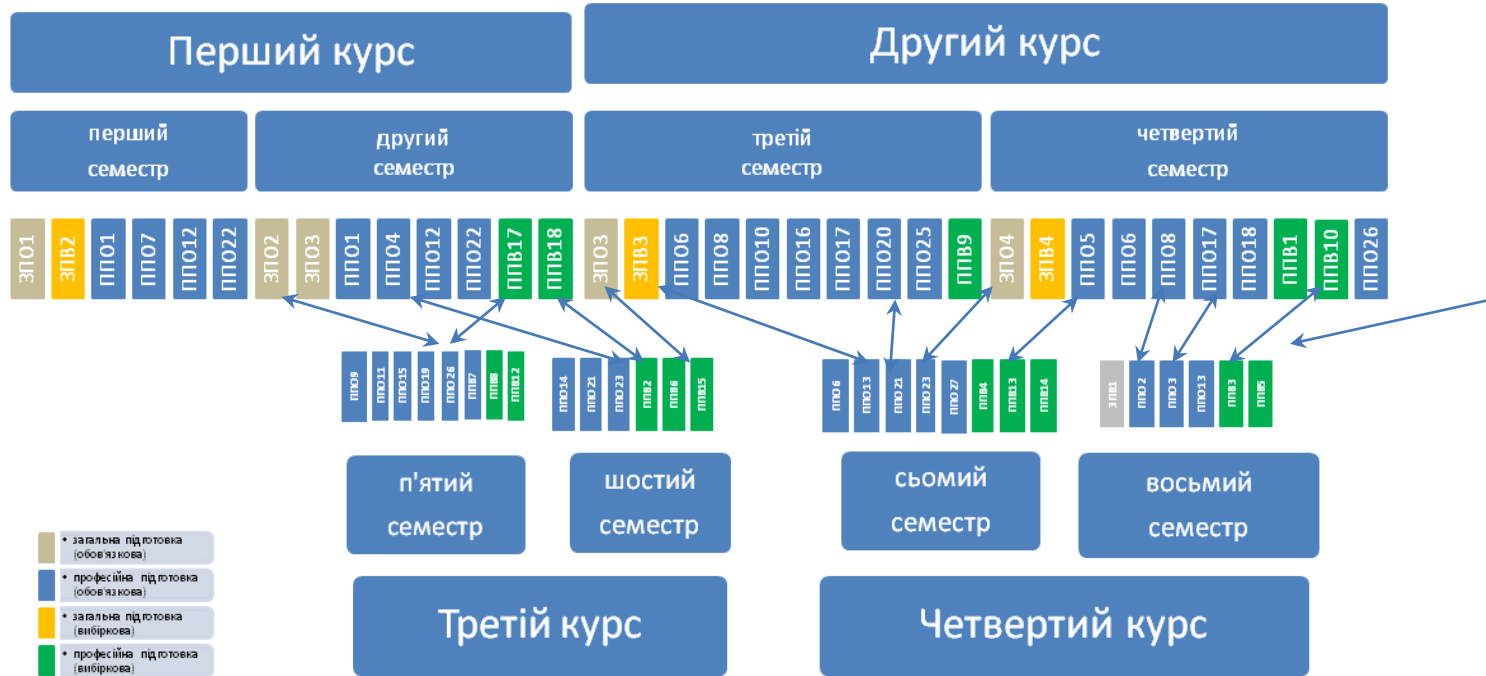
Перший курс

Другий курс

перший семестр

другий семестр

третій семестр

четвертий семестр

ЗПО1 ЗПВ2 ППО1 ППО7 ППО12 ППО22

ЗПО2 ЗПО3 ППО1 ППО4 ППО12 ППО22 ППВ17 ППВ18

ЗПО3 ЗПВ3 ППО6 ППО8 ППО10 ППО16 ППО17 ППО20 ППО25 ППВ9

ЗПО4 ЗПВ4 ППО5 ППО6 ППО8 ППО17 ППО18 ППВ1 ППВ10 ППО26

ППО9 ППО11 ППО15 ППО19 ППО 26 ППВ7 ППВ8 ППВ12

ППО14 ППО 21 ППО 23 ППВ2 ППВ6 ППВ15

ППО 6 ППО13 ППО 21 ППО 23 ППО 27 ППВ4 ППВ13 ППВ14

ЗПВ1 ППО 2 ППО 3 ППО13 ППВ3 ППВ5

п'ятий семестр

шостий семестр

сьомий семестр

восьмий семестр

Третій курс

Четвертий курс

• загальна підготовка (обов'язкова)

• професійна підготовка (обов'язкова)

• загальна підготовка (вибіркова)

• професійна підготовка (вибіркова)